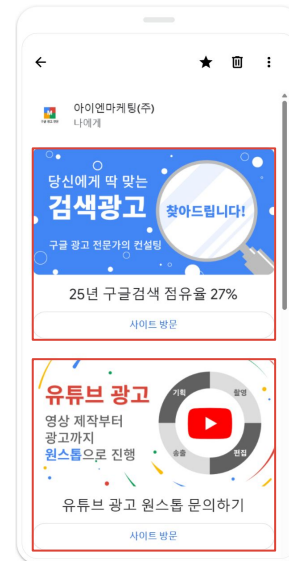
아이엔마케팅(주)
나에게

당신에게 딱 맞는
검색광고
찾아드립니다!
구글 광고 전문가의 컨설팅

25년 구글검색 점유율 27%

사이트 방문

유튜브 광고
영상 제작부터
광고까지
원스톱으로 진행

기획
촬영
편집
송출

유튜브 광고 원스톱 문의하기

사이트 방문